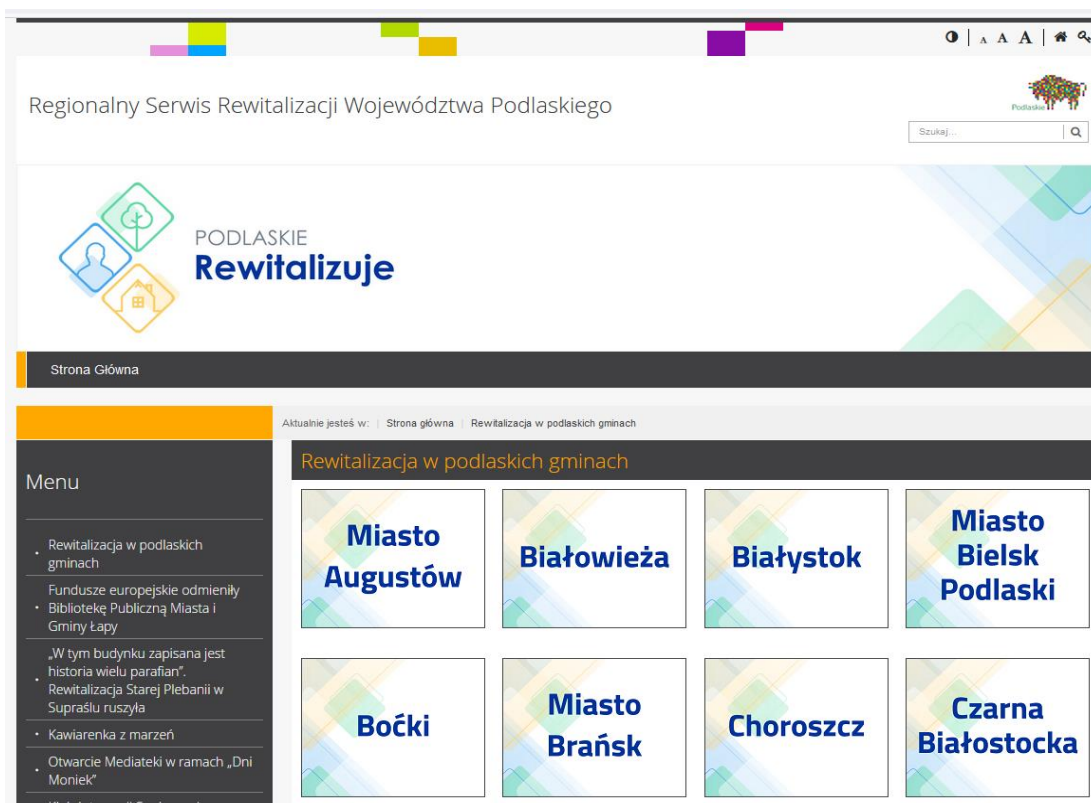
A A A

Regionalny Serwis Rewitalizacji Województwa Podlaskiego

Podlaskie

Szukaj...

PODLASKIE
Rewitalizuje

Strona Główna

Aktualnie jesteś w: Strona główna Rewitalizacja w podlaskich gminach

Menu

Rewitalizacja w podlaskich gminach

Fundusze europejskie odmieniły Bibliotekę Publiczną Miasta i Gminy Łapy

„W tym budynku zapisana jest historia wielu parafian". Rewitalizacja Starej Plebanii w Supraślu ruszyła

Kawiarenka z marzeń

Otwarcie Mediateki w ramach „Dni Moniek"

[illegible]

Rewitalizacja w podlaskich gminach

Miasto Augustów

Białowieża

Białystok

Miasto Bielsk Podlaski

Boćki

Miasto Brańsk

Choroszcz

Czarna Białostocka